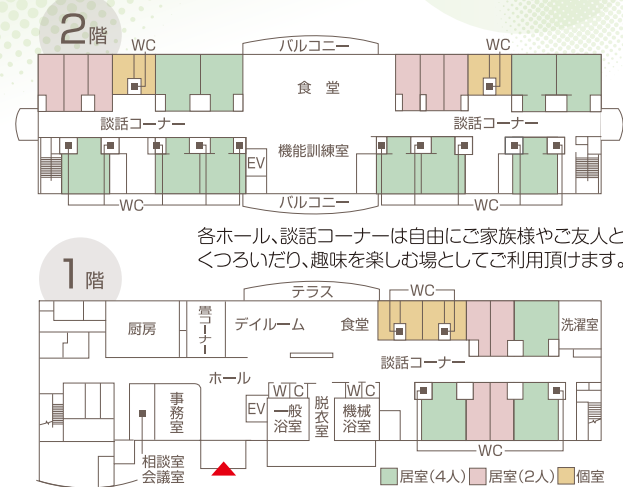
2階

WC

バルコニー

WC

食堂

談話コーナー

談話コーナー

EV

機能訓練室

WC

バルコニー

WC

各ホール、談話コーナーは自由にご家族様やご友人とくつろいだり、趣味を楽しむ場としてご利用頂けます。

1階

テラス

WC

厨房

畳コーナー

デイルーム

食堂

洗濯室

談話コーナー

ホール

事務室

EV

WC

一般浴室

脱衣室

WC

機械浴室

WC

相談室

会議室

居室（4人）

居室（2人）

個室